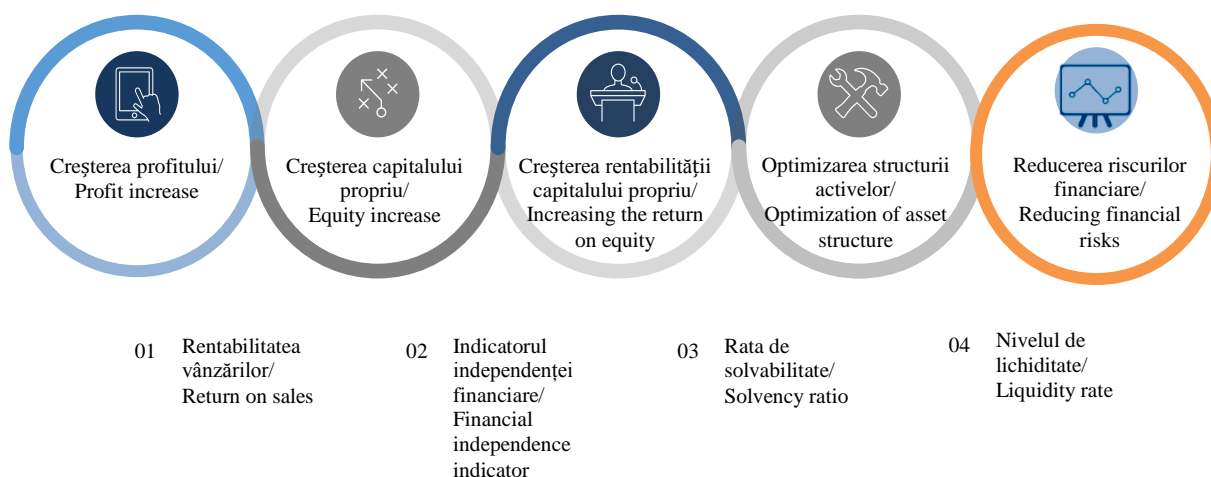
Creşterea profitului/
Profit increase

Creşterea capitalului propriu/
Equity increase

Creşterea rentabilității capitalului propriu/
Increasing the return on equity

Optimizarea structurii activelor/
Optimization of asset structure

Reducerea riscurilor financiare/
Reducing financial risks

01 Rentabilitatea vânzărilor/
Return on sales

02 Indicatorul independenței financiare/
Financial independence indicator

03 Rata de solvabilitate/
Solvency ratio

04 Nivelul de lichiditate/
Liquidity rate